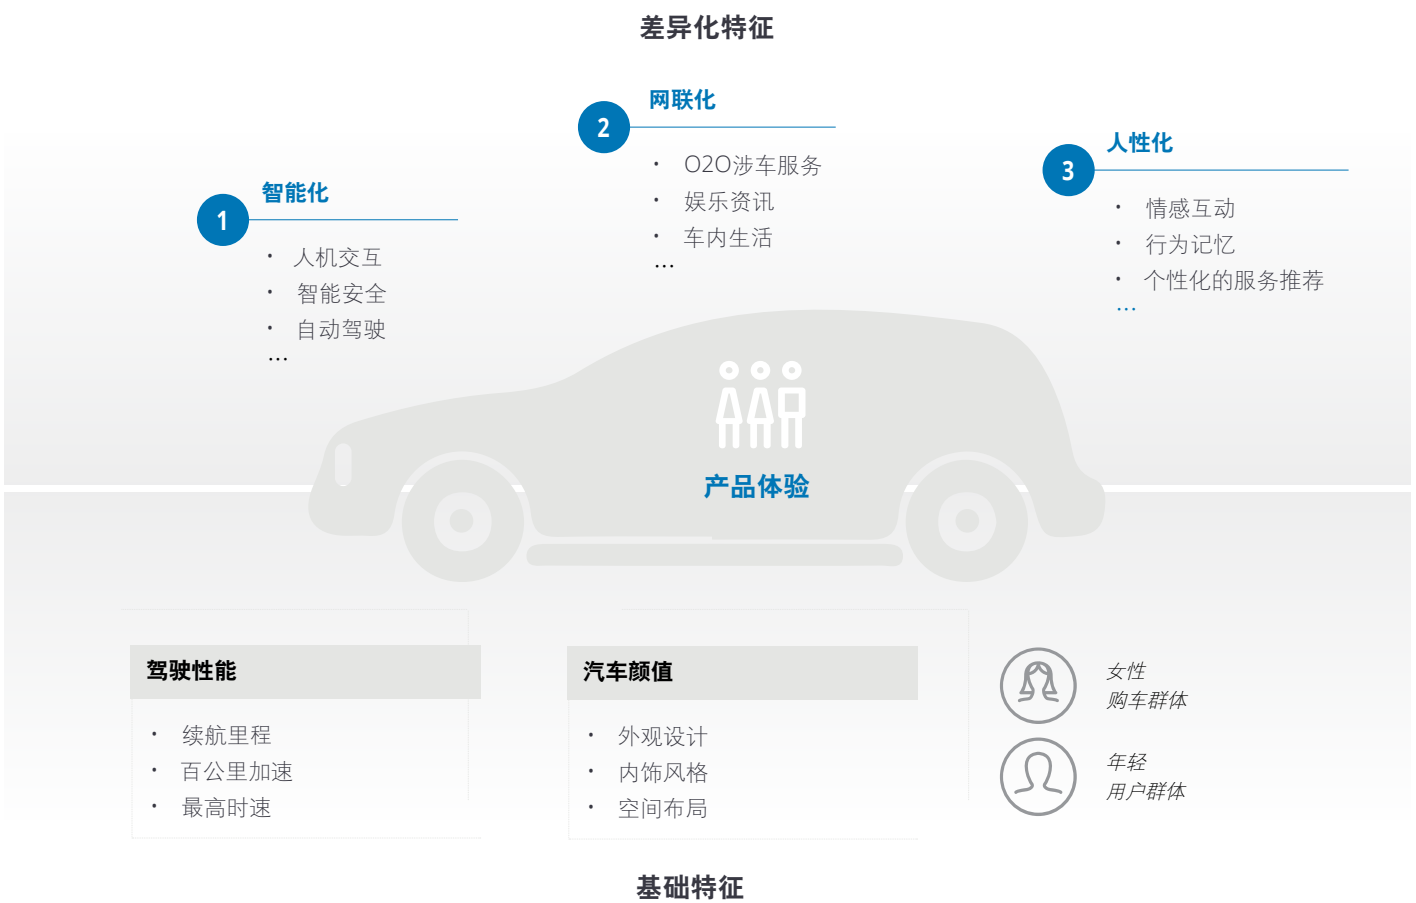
差异化特征

2 网联化
- O2O涉车服务
- 娱乐资讯
- 车内生活
…

1 智能化
- 人机交互
- 智能安全
- 自动驾驶
…

3 人性化
- 情感互动
- 行为记忆
- 个性化的服务推荐
…

产品体验

驾驶性能
- 续航里程
- 百公里加速
- 最高时速

汽车颜值
- 外观设计
- 内饰风格
- 空间布局

女性
购车群体

年轻
用户群体

基础特征